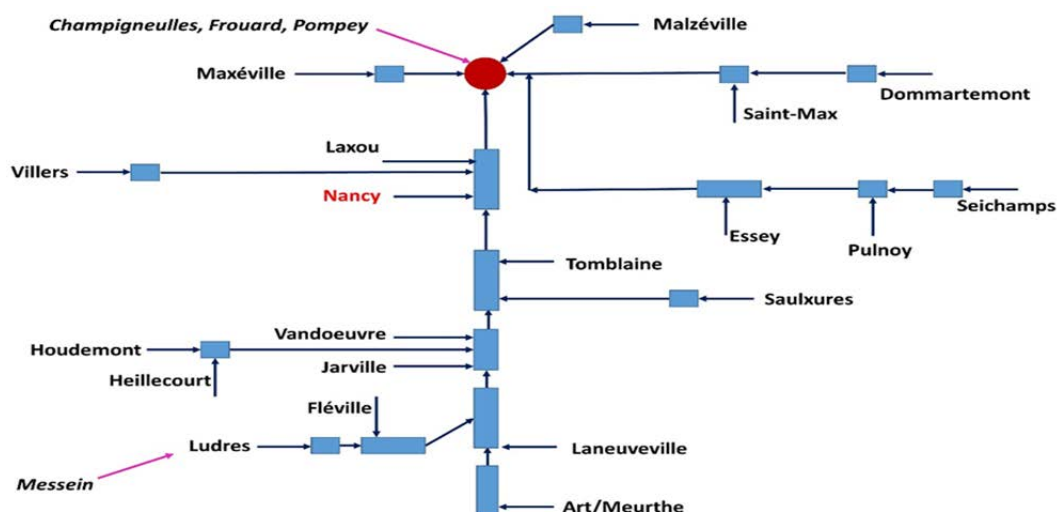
Champigneulles, Frouard, Pompey

Malzéville

Maxéville

Dommartemont

Saint-Max

Laxou

Villers

Nancy

Seichamps

Essey

Pulnoy

Tomblaine

Saulxures

Vandoeuvre

Houdemont

Jarville

Heillecourt

Fléville

Ludres

Laneuveville

Messein

Art/Meurthe